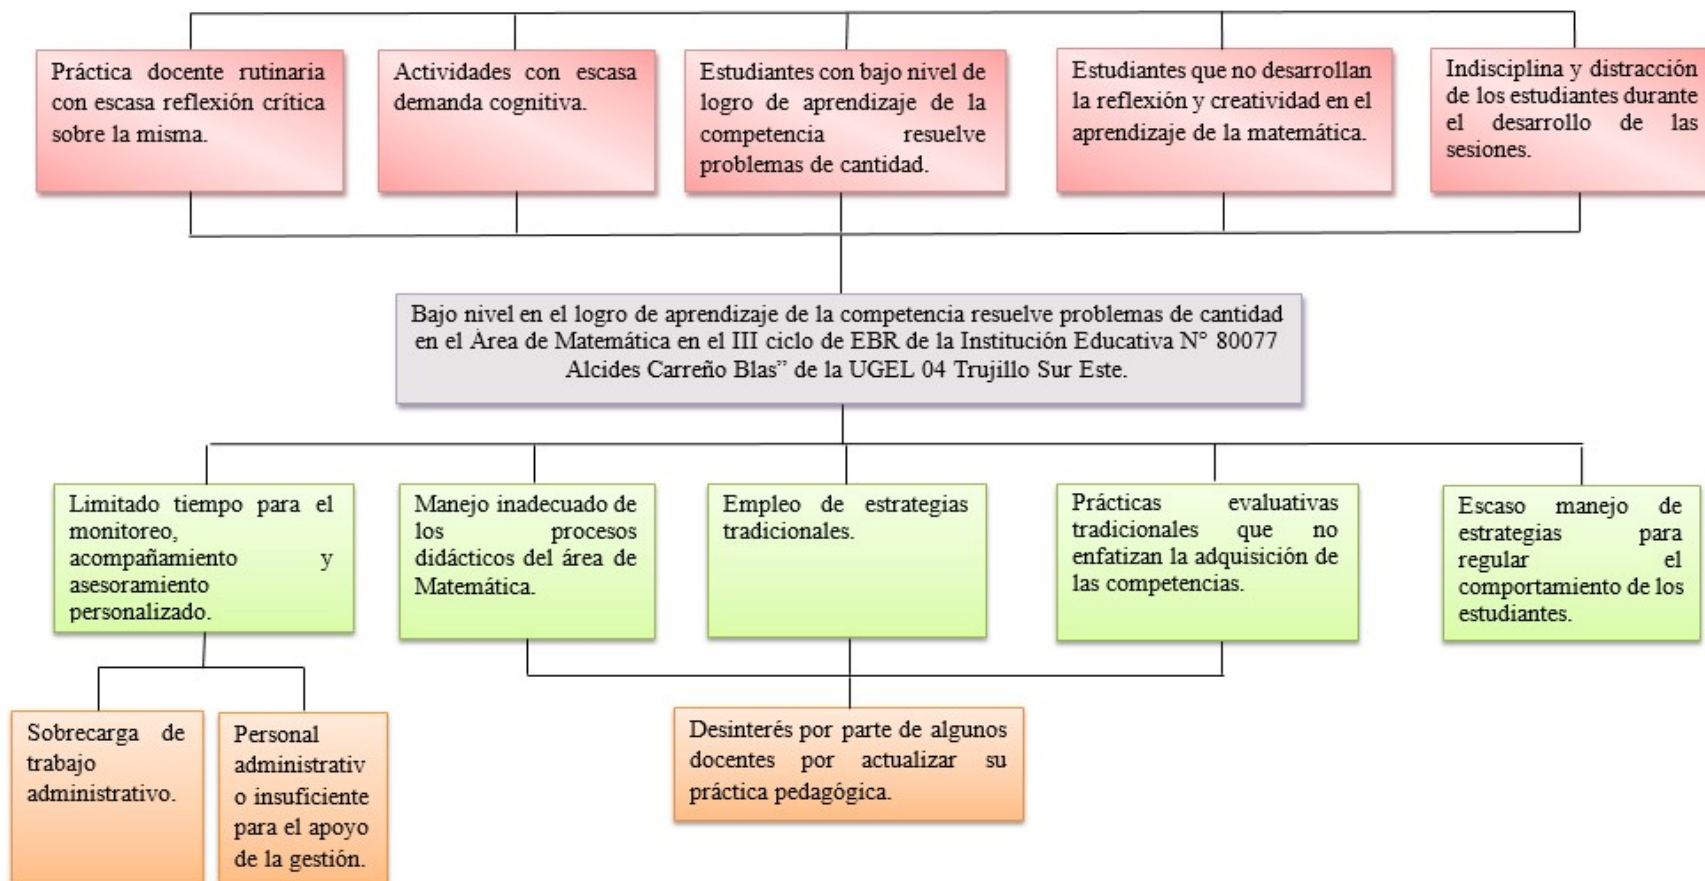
Práctica docente rutinaria con escasa reflexión crítica sobre la misma.

Actividades con escasa demanda cognitiva.

Estudiantes con bajo nivel de logro de aprendizaje de la competencia resuelve problemas de cantidad.

Estudiantes que no desarrollan la reflexión y creatividad en el aprendizaje de la matemática.

Indisciplina y distracción de los estudiantes durante el desarrollo de las sesiones.

Bajo nivel en el logro de aprendizaje de la competencia resuelve problemas de cantidad en el Área de Matemática en el III ciclo de EBR de la Institución Educativa N° 80077 Alcides Carreño Blas" de la UGEL 04 Trujillo Sur Este.

Limitado tiempo para el monitoreo, acompañamiento y asesoramiento personalizado.

Manejo inadecuado de los procesos didácticos del área de Matemática.

Empleo de estrategias tradicionales.

Prácticas evaluativas tradicionales que no enfatizan la adquisición de las competencias.

Escaso manejo de estrategias para regular el comportamiento de los estudiantes.

Sobrecarga de trabajo administrativo.

Personal administrativo insuficiente para el apoyo de la gestión.

Desinterés por parte de algunos docentes por actualizar su práctica pedagógica.